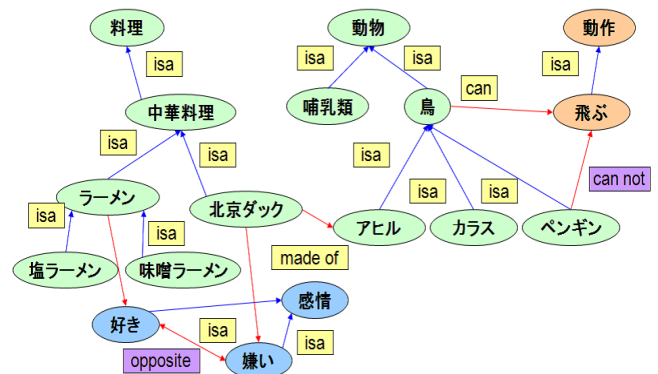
料理

isa

中華料理

isa

isa

ラーメン

isa

isa

塩ラーメン

味噌ラーメン

北京ダック

made of

好き

isa

感情

opposite

嫌い

isa

動物

isa

isa

哺乳類

鳥

can

isa

動作

isa

飛ぶ

can not

isa

isa

アヒル

カラス

ペンギン